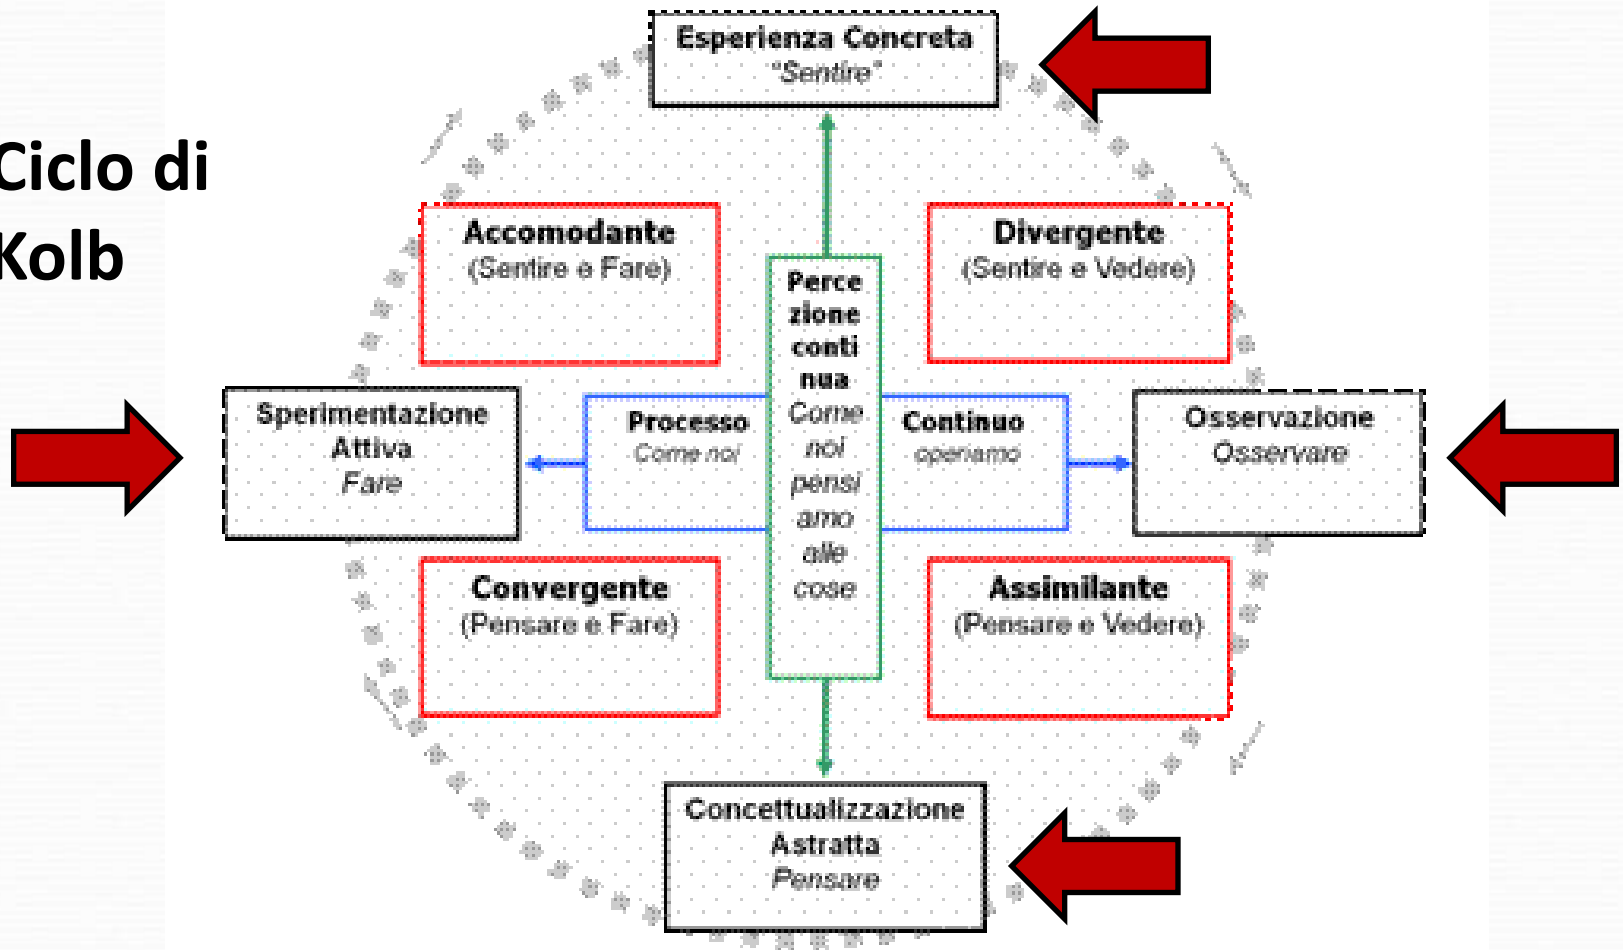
Ciclo di Kolb

Esperienza Concreta
"Sentire"

Accomodante
(Sentire e Fare)

Percezione continua
Come noi pensiamo alle cose

Divergente
(Sentire e Vedere)

Sperimentazione Attiva
Fare

Processo
Come noi

Continuo
operiamo

Osservazione
Osservare

Convergente
(Pensare e Fare)

Assimilante
(Pensare e Vedere)

Concettualizzazione Astratta
Pensare